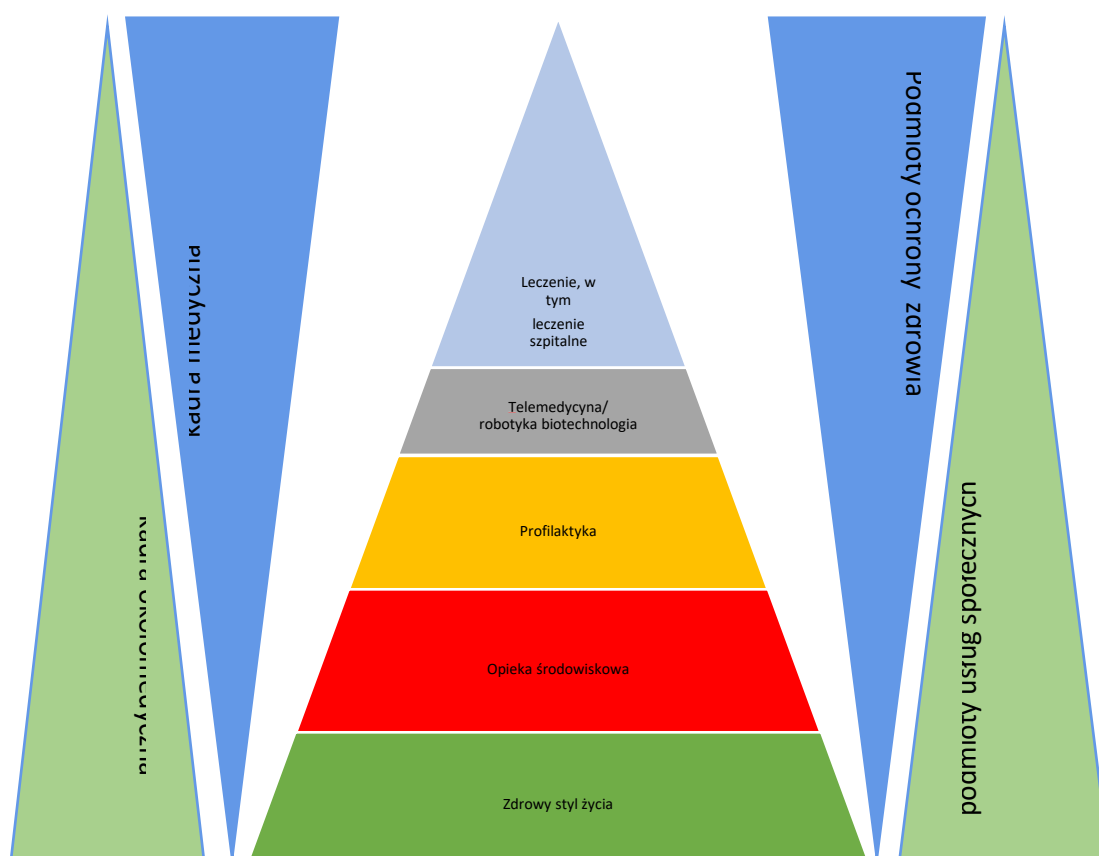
Kadra medyczna

Kadry okołomedyczne

Leczenie, w tym leczenie szpitalne

Telemedycyna/ robotyka biotechnologia

Profilaktyka

Opieka środowiskowa

Zdrowy styl życia

Podmioty ochrony zdrowia

podmioty usług społecznych